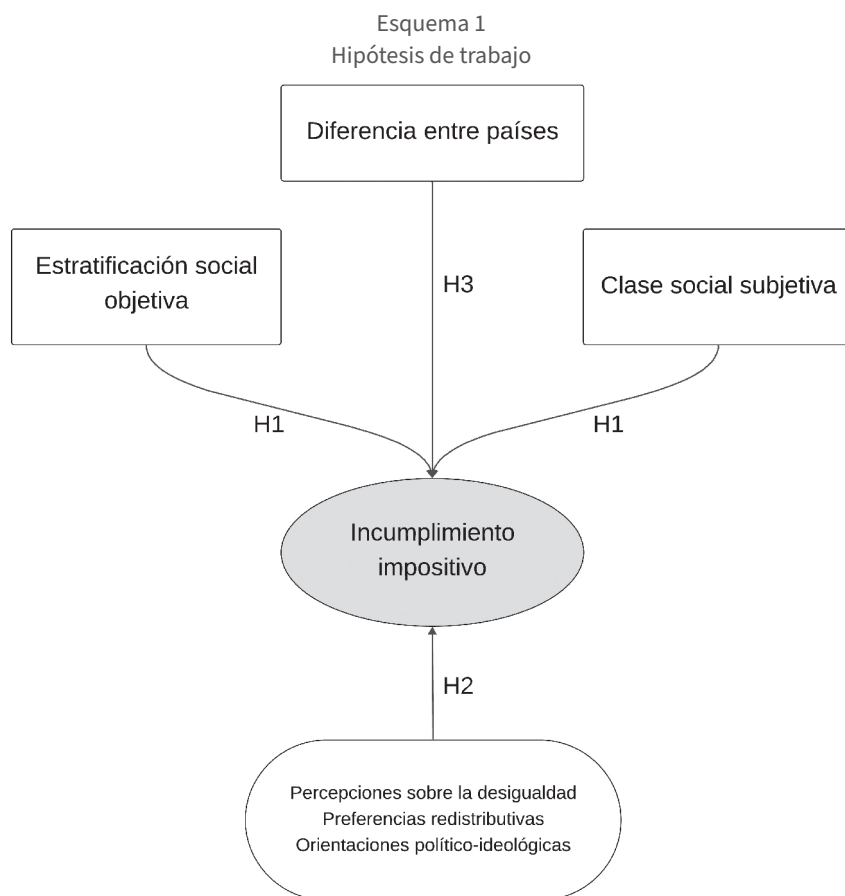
Esquema 1
Hipótesis de trabajo

Diferencia entre países

Estratificación social objetiva

H3

Clase social subjetiva

H1

H1

Incumplimiento impositivo

H2

Percepciones sobre la desigualdad
Preferencias redistributivas
Orientaciones político-ideológicas